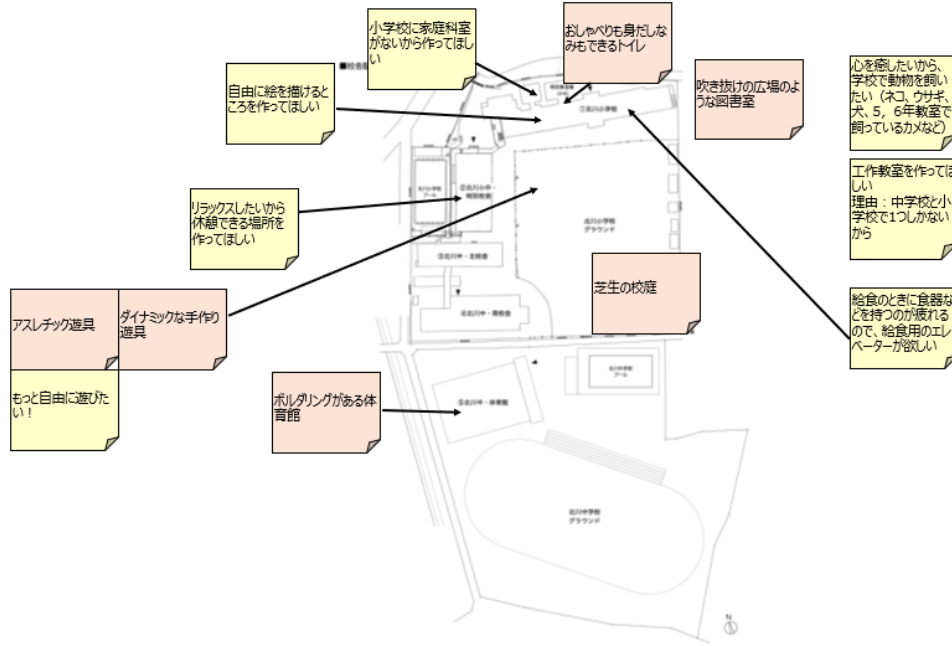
小学校に家庭科室がないから作ってほしい

おしゃべりも身だしなみもできるトイレ

自由に絵を描けるところを作ってほしい

吹き抜けの広場のような図書室

心を癒したいから、学校で動物を飼いたい（ネコ、ウサギ、犬、5，6年教室で飼っているカメなど）

工作教室を作ってほしい
理由：中学校と小学校で1つしかないから

リラックスしたいから休憩できる場所を作ってほしい

芝生の校庭

アスレチック遊具

ダイナミックな手作り遊具

給食のときに食器などを持つのが疲れるので、給食用のエレベーターが欲しい

もっと自由に遊びたい！

ボルダリングがある体育館

■校舎

①北川小学校

北川小学校
グラウンド

北川中学校
グラウンド

②北川小中・特別教室

⑤北川中・体育館

N